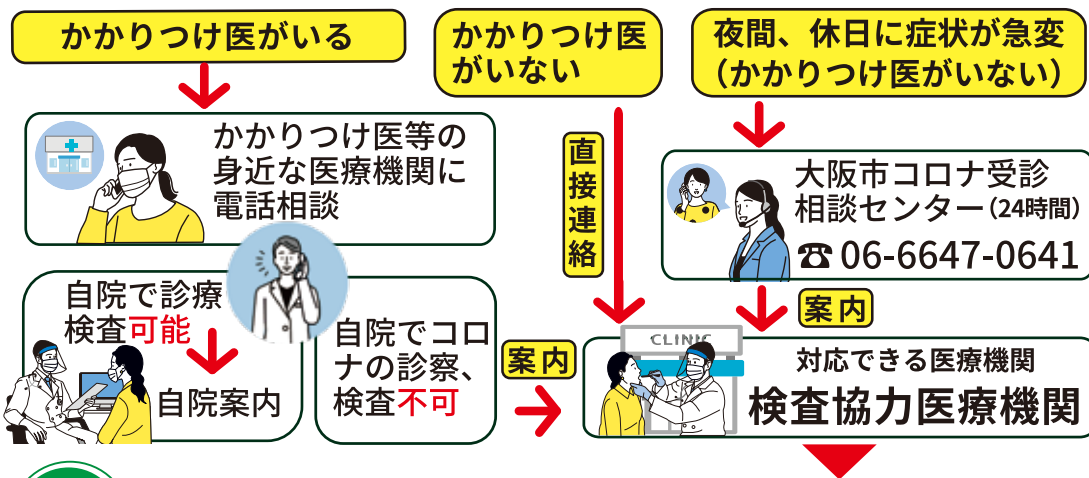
かかりつけ医がいる

かかりつけ医がいない

夜間、休日に症状が急変（かかりつけ医がいない）

かかりつけ医等の身近な医療機関に電話相談

直接連絡

大阪市コロナ受診相談センター（24時間）
☎ 06-6647-0641

自院で診療検査可能

自院案内

自院でコロナの診察、検査不可

案内

案内

CLINIC

対応できる医療機関
検査協力医療機関